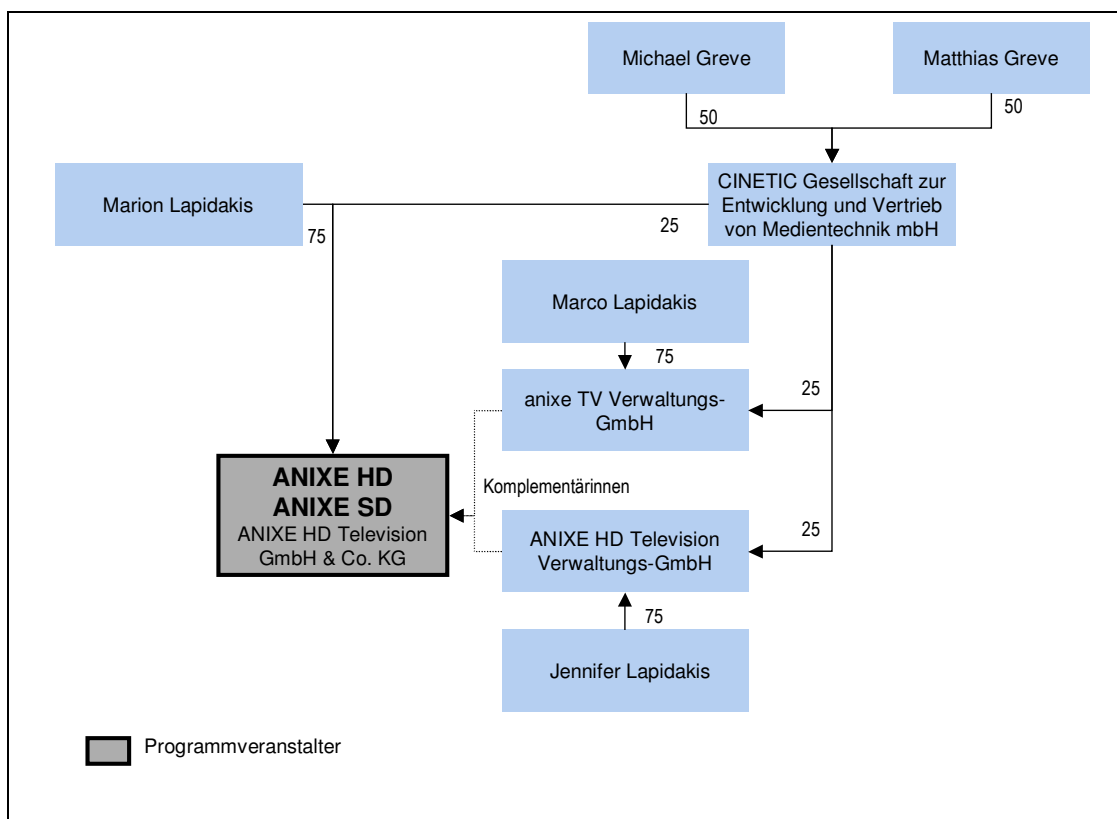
Michael Greve

Matthias Greve

50

50

Marion Lapidakis

CINETIC Gesellschaft zur Entwicklung und Vertrieb von Medientechnik mbH

75

25

Marco Lapidakis

75

anixe TV Verwaltungs-GmbH

25

ANIXE HD
ANIXE SD
ANIXE HD Television GmbH & Co. KG

Komplementärinnen

ANIXE HD Television Verwaltungs-GmbH

25

75

Jennifer Lapidakis

Programmveranstalter